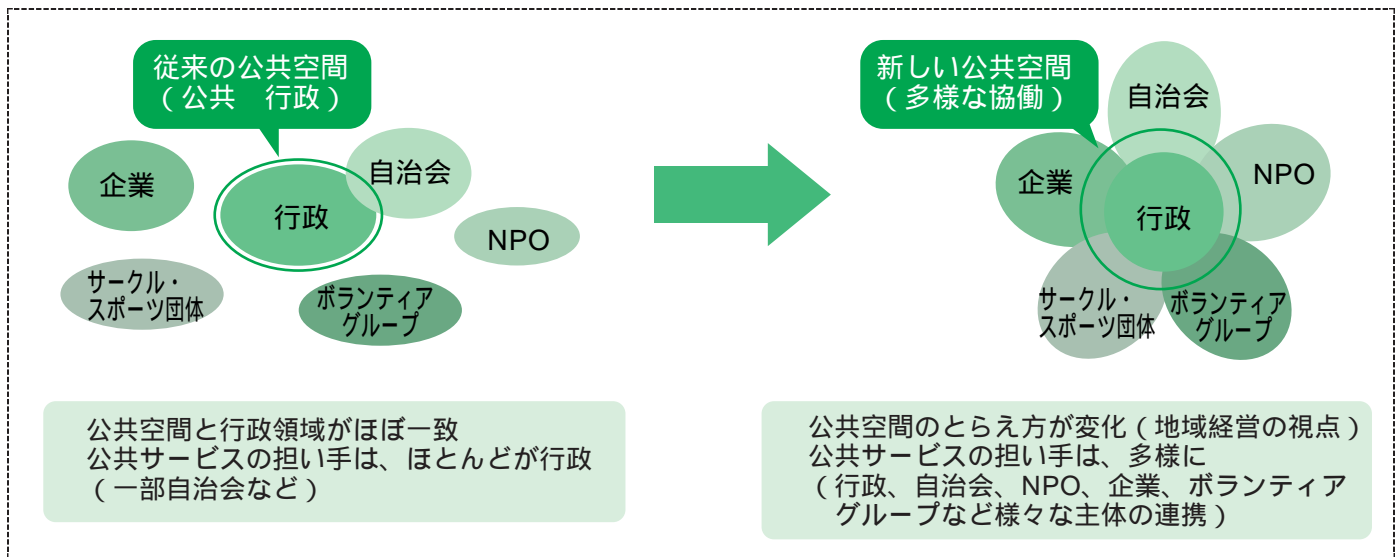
従来の公共空間
（公共　行政）

企業

行政

自治会

NPO

サークル・
スポーツ団体

ボランティア
グループ

新しい公共空間
（多様な協働）

自治会

企業

行政

NPO

サークル・
スポーツ団体

ボランティア
グループ

公共空間と行政領域がほぼ一致
公共サービスの担い手は、ほとんどが行政
（一部自治会など）

公共空間のとらえ方が変化（地域経営の視点）
公共サービスの担い手は、多様に
（行政、自治会、NPO、企業、ボランティア
グループなど様々な主体の連携）